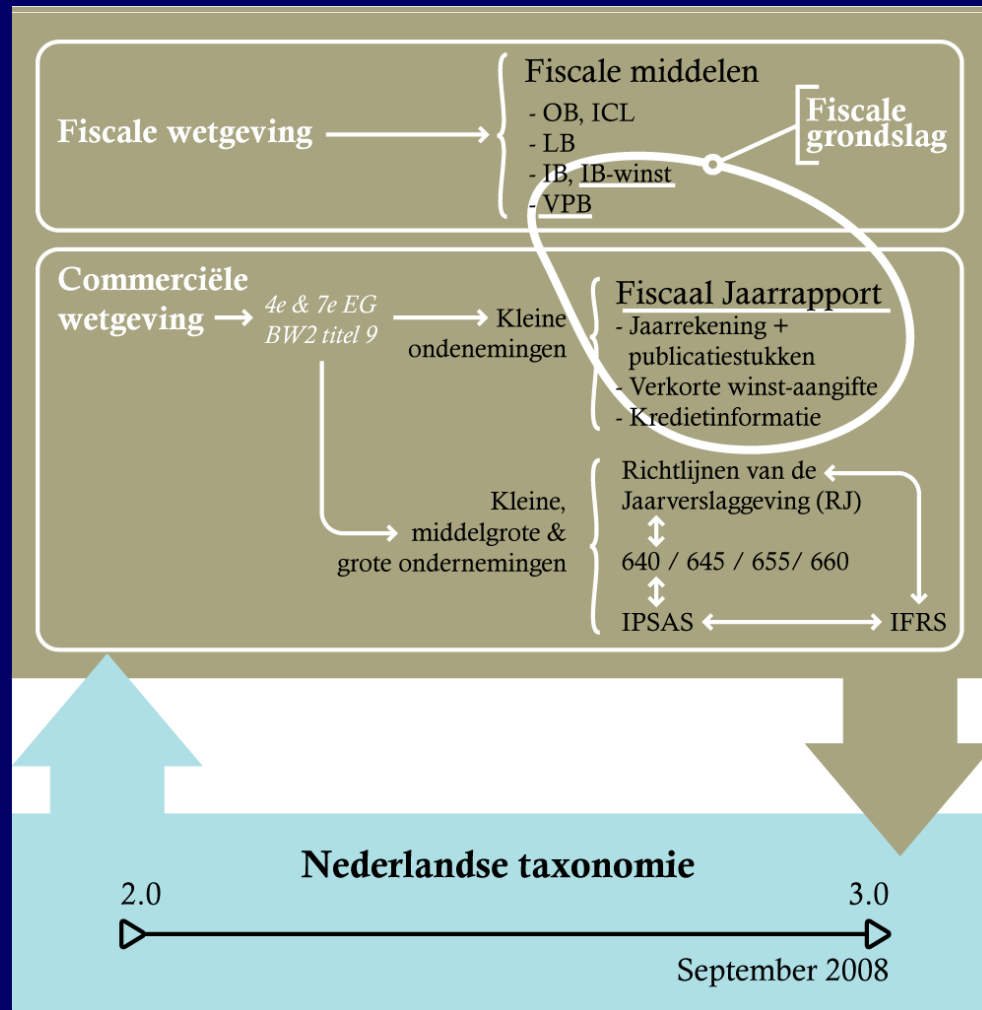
Fiscale wetgeving

Fiscale middelen
- OB, ICL
- LB
- IB, IB-winst
- VPB

Fiscale grondslag

Commerciële wetgeving

4e & 7e EG
BW2 titel 9

Kleine ondenemingen

Fiscaal Jaarrapport
- Jaarrekening + publicatiestukken
- Verkorte winst-aangifte
- Kredietinformatie

Kleine, middelgrote & grote ondernemingen

Richtlijnen van de Jaarverslaggeving (RJ)

640 / 645 / 655/ 660

IPSAS

IFRS

Nederlandse taxonomie

2.0

3.0

September 2008